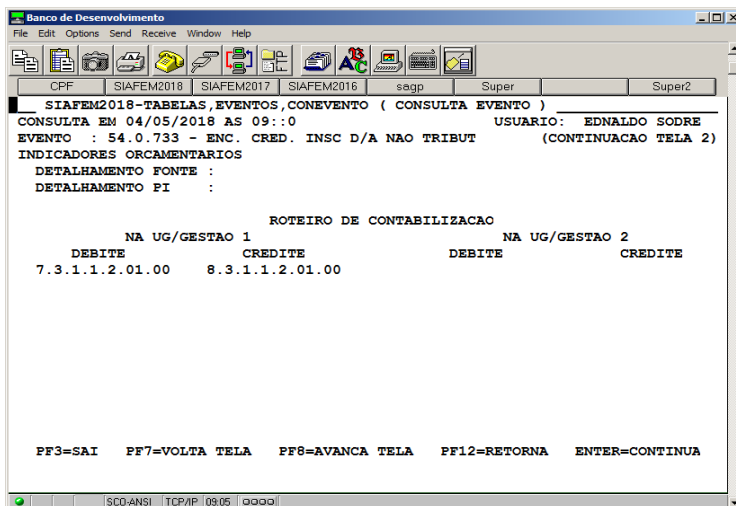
Banco de Desenvolvimento

File Edit Options Send Receive Window Help

CPF | SIAFEM2018 | SIAFEM2017 | SIAFEM2016 | sagp | Super | Super2

SIAFEM2018-TABELAS,EVENTOS,CONEVENTO ( CONSULTA EVENTO )
CONSULTA EM 04/05/2018 AS 09::0 USUARIO: EDNALDO SODRE
EVENTO : 54.0.733 - ENC. CRED. INSC D/A NAO TRIBUT (CONTINUACAO TELA 2)
INDICADORES ORCAMENTARIOS
DETALHAMENTO FONTE :
DETALHAMENTO PI :

ROTEIRO DE CONTABILIZACAO
NA UG/GESTAO 1 NA UG/GESTAO 2
DEBITE CREDITE DEBITE CREDITE
7.3.1.1.2.01.00 8.3.1.1.2.01.00

PF3=SAI PF7=VOLTA TELA PF8=AVANCA TELA PF12=RETORNA ENTER=CONTINUA

SCO-ANSI TCP/IP 09:05